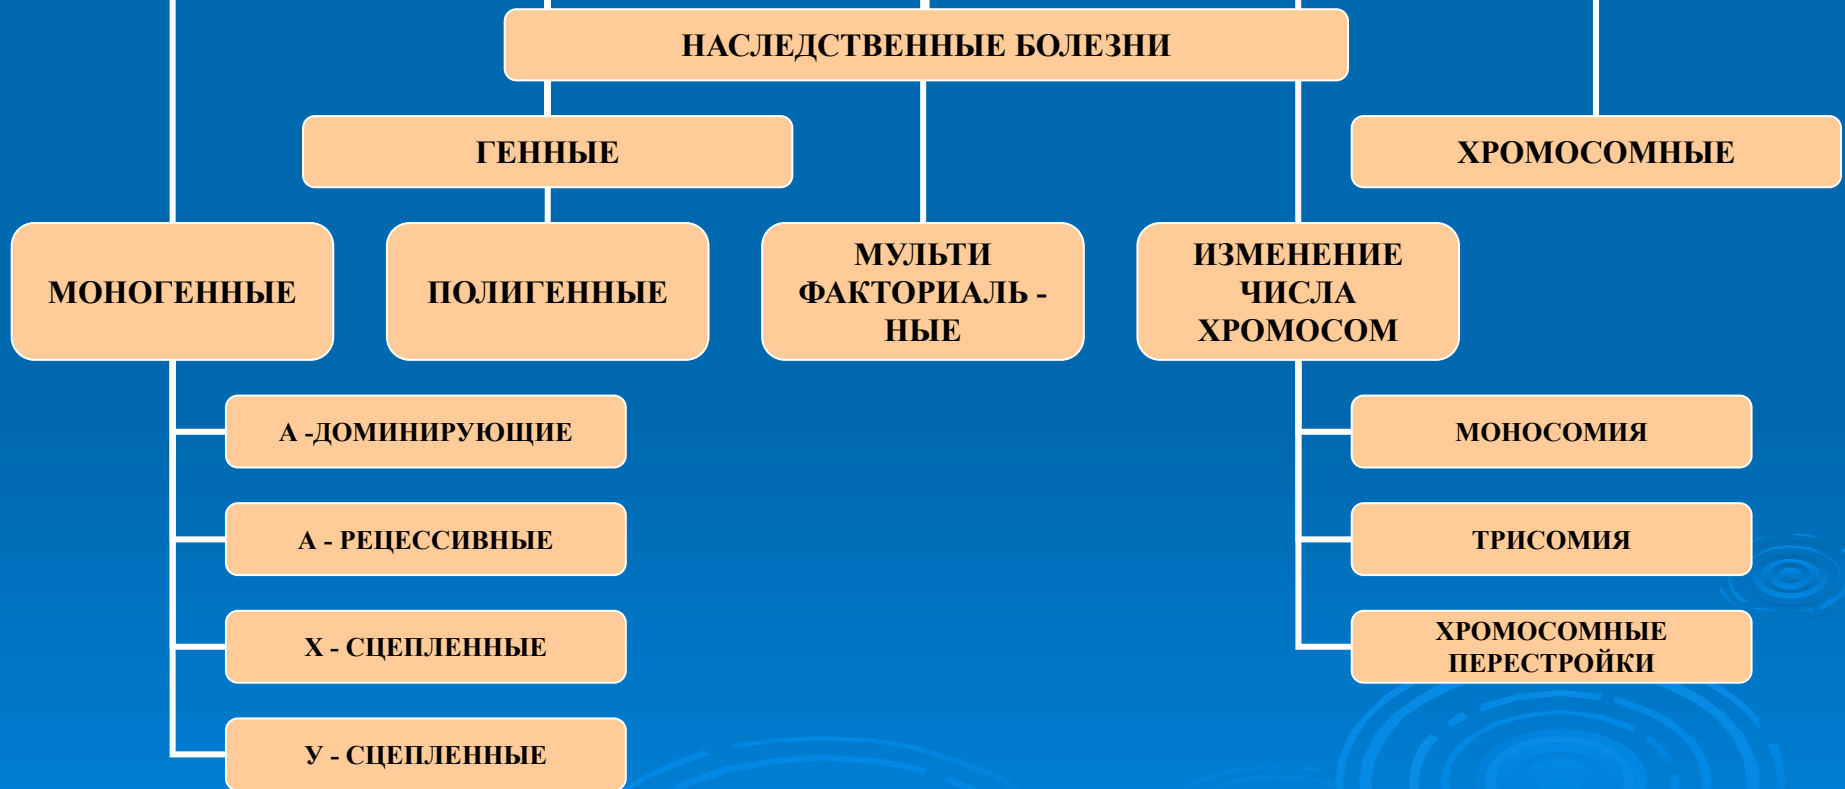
НАСЛЕДСТВЕННЫЕ БОЛЕЗНИ

ГЕННЫЕ

ХРОМОСОМНЫЕ

МОНОГЕННЫЕ

ПОЛИГЕННЫЕ

МУЛЬТИ ФАКТОРИАЛЬ - НЫЕ

ИЗМЕНЕНИЕ ЧИСЛА ХРОМОСОМ

А -ДОМИНИРУЮЩИЕ

А - РЕЦЕССИВНЫЕ

Х - СЦЕПЛЕННЫЕ

У - СЦЕПЛЕННЫЕ

МОНОСОМИЯ

ТРИСОМИЯ

ХРОМОСОМНЫЕ ПЕРЕСТРОЙКИ